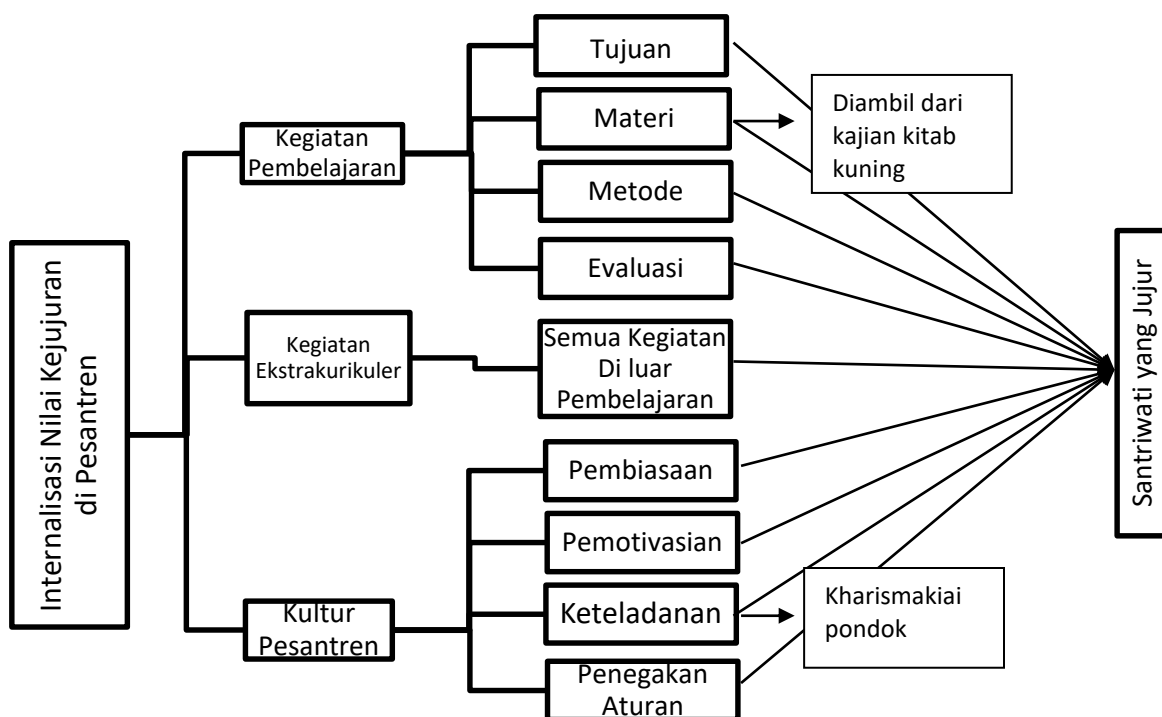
Internalisasi Nilai Kejujuran di Pesantren

Kegiatan Pembelajaran

Tujuan

Materi

Metode

Evaluasi

Diambil dari kajian kitab kuning

Kegiatan Ekstrakurikuler

Semua Kegiatan Di luar Pembelajaran

Kultur Pesantren

Pembiasaan

Pemotivasian

Keteladanan

Penegakan Aturan

Kharismakiai pondok

Santriwati yang Jujur